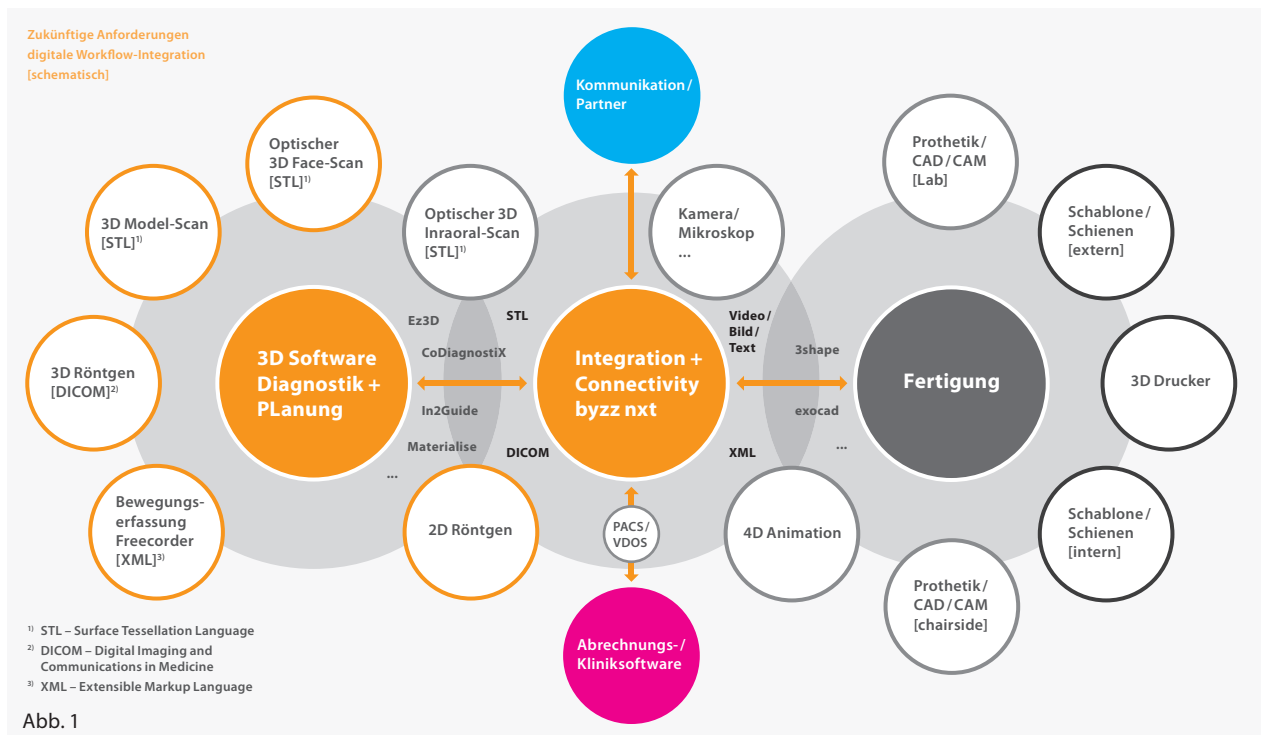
Zukünftige Anforderungen
digitale Workflow-Integration
[schematisch]

Kommunikation / Partner

Optischer 3D Face-Scan [STL]$^{1)}$

3D Model-Scan [STL]$^{1)}$

Optischer 3D Inraoral-Scan [STL]$^{1)}$

Kamera / Mikroskop ...

Prothetik / CAD / CAM [Lab]

Schablone / Schienen [extern]

3D Röntgen [DICOM]$^{2)}$

3D Software Diagnostik + PLanung

Ez3D

CoDiagnostiX

In2Guide

Materialise

...

STL

DICOM

Integration + Connectivity byzz nxt

Video / Bild / Text

XML

3shape

exocad

...

Fertigung

3D Drucker

Bewegungs-erfassung Freecorder [XML]$^{3)}$

2D Röntgen

PACS / VDOS

4D Animation

Schablone / Schienen [intern]

Prothetik / CAD / CAM [chairside]

Abrechnungs- / Kliniksoftware

$^{1)}$ STL – Surface Tessellation Language
$^{2)}$ DICOM – Digital Imaging and Communications in Medicine
$^{3)}$ XML – Extensible Markup Language

Abb. 1